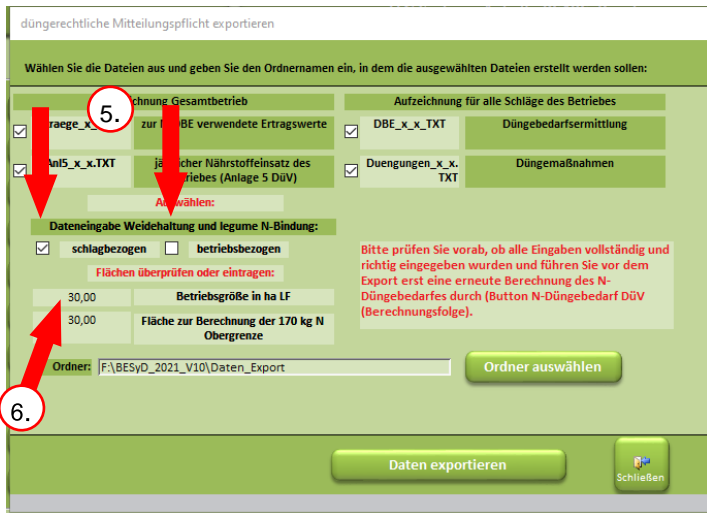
düngerechtliche Mitteilungspflicht exportieren

Wählen Sie die Dateien aus und geben Sie den Ordnernamen ein, in dem die ausgewählten Dateien erstellt werden sollen:

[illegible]chnung Gesamtbetrieb

5.

☑ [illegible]raege_x_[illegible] zur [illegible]BE verwendete Ertragswerte

☑ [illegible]Anl5_x_x.TXT jä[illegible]cher Nährstoffeinsatz des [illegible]triebes (Anlage 5 DüV)

Aufzeichnung für alle Schläge des Betriebes

☑ DBE_x_x_TXT Düngebedarfsermittlung

☑ Duengungen_x_x.TXT Düngemaßnahmen

Au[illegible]wählen:

Dateneingabe Weidehaltung und legume N-Bindung:

☑ schlagbezogen ☐ betriebsbezogen

Flächen überprüfen oder eintragen:

30,00 Betriebsgröße in ha LF

30,00 Fläche zur Berechnung der 170 kg N Obergrenze

Bitte prüfen Sie vorab, ob alle Eingaben vollständig und richtig eingegeben wurden und führen Sie vor dem Export erst eine erneute Berechnung des N-Düngebedarfes durch (Button N-Düngebedarf DüV (Berechnungsfolge).

Ordner: F:\BESyD_2021_V10\Daten_Export

Ordner auswählen

6.

Daten exportieren

Schließen